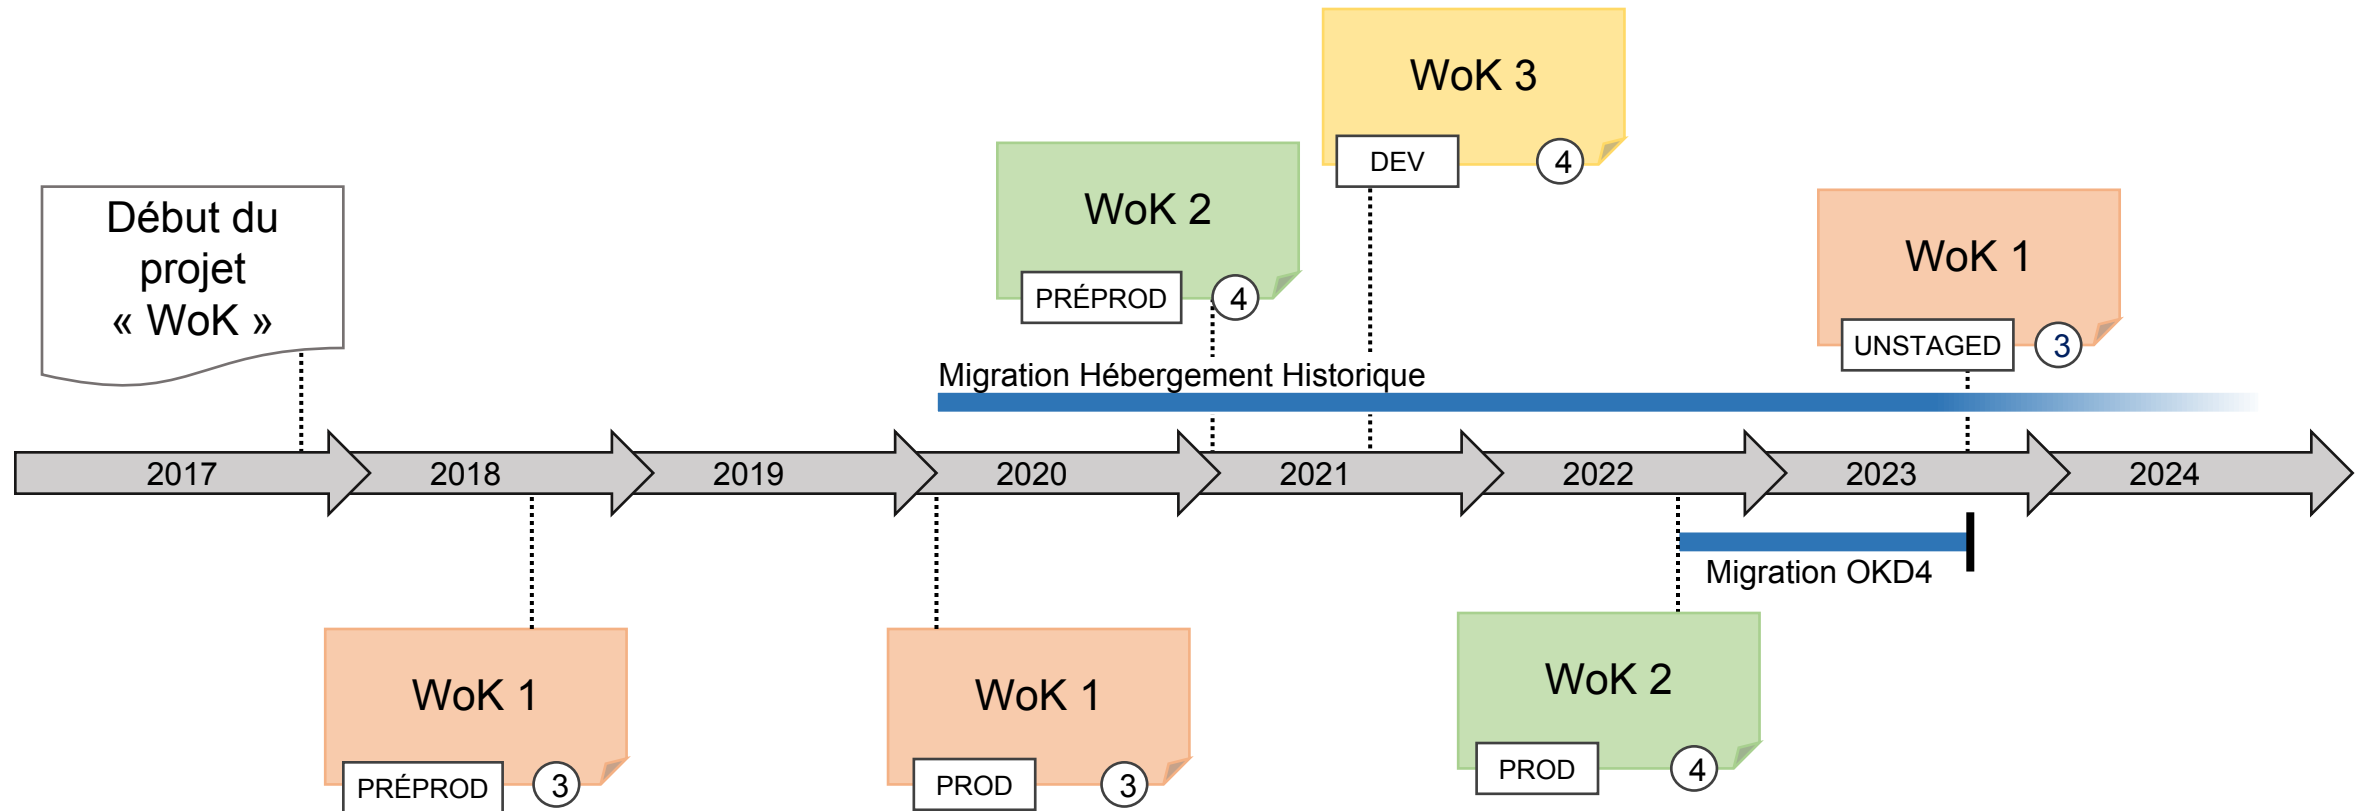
WoK 3
DEV
4

WoK 2
PRÉPROD
4

WoK 1
UNSTAGED
3

Début du projet « WoK »

Migration Hébergement Historique

2017
2018
2019
2020
2021
2022
2023
2024

Migration OKD4

WoK 1
PRÉPROD
3

WoK 1
PROD
3

WoK 2
PROD
4